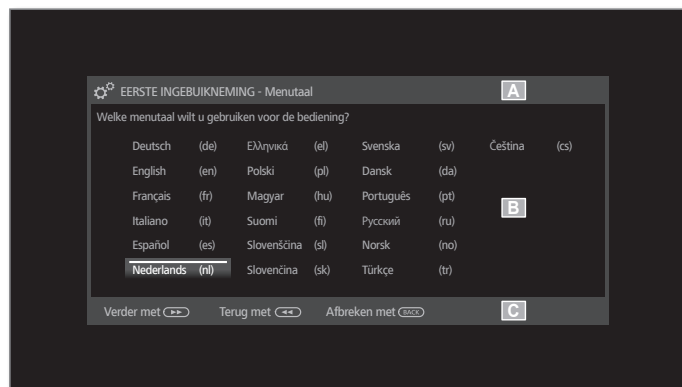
EERSTE INGEBUIKNEMING - Menutaal

A

Welke menutaal wilt u gebruiken voor de bediening?

| Deutsch | (de) | Ελληνικά | (el) | Svenska | (sv) | Čeština | (cs) |
|---|---|---|---|---|---|---|---|
| English | (en) | Polski | (pl) | Dansk | (da) | | |
| Français | (fr) | Magyar | (hu) | Português | (pt) | | |
| Italiano | (it) | Suomi | (fi) | Русский | (ru) | | |
| Español | (es) | Slovenščina | (sl) | Norsk | (no) | | |
| Nederlands | (nl) | Slovenčina | (sk) | Türkçe | (tr) | | |

B

Verder met ▶▶ Terug met ◀◀ Afbreken met BACK

C